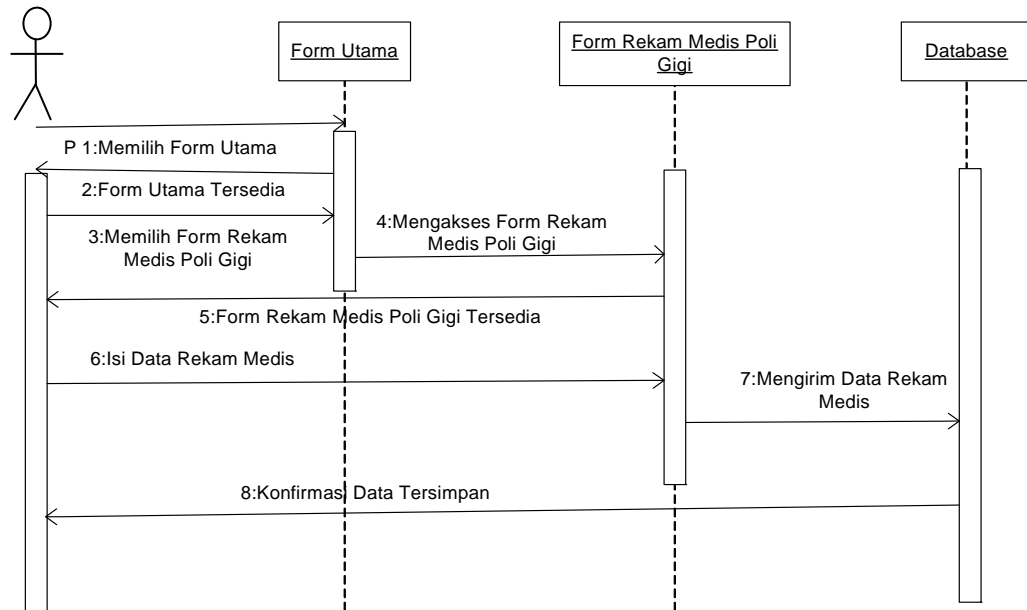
Form Utama

Form Rekam Medis Poli Gigi

Database

P 1:Memilih Form Utama

2:Form Utama Tersedia

3:Memilih Form Rekam Medis Poli Gigi

4:Mengakses Form Rekam Medis Poli Gigi

5:Form Rekam Medis Poli Gigi Tersedia

6:Isi Data Rekam Medis

7:Mengirim Data Rekam Medis

8:Konfirmasi Data Tersimpan